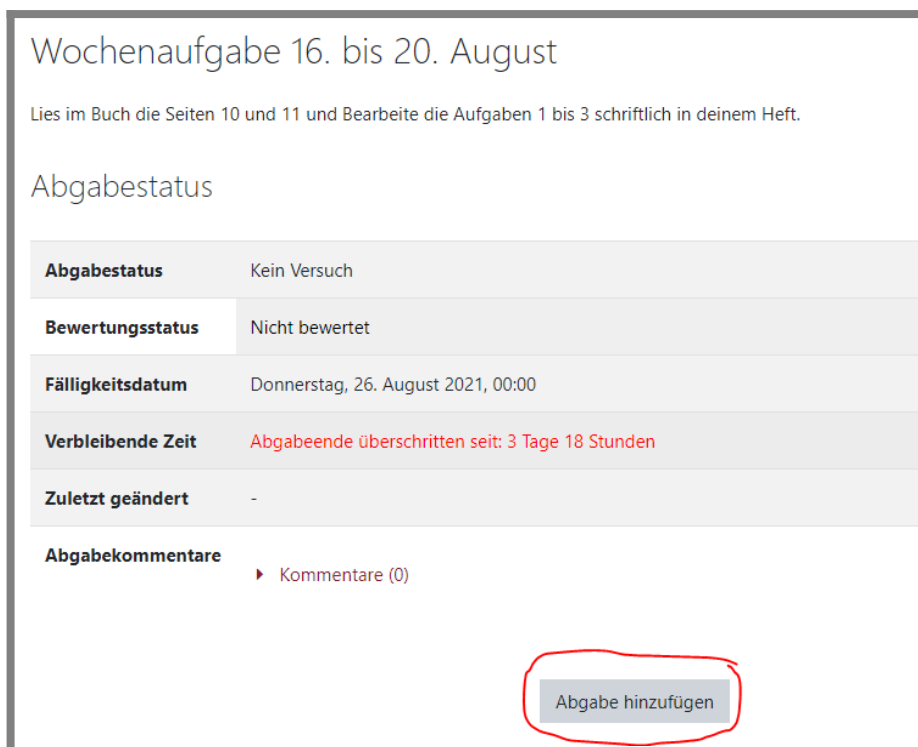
Wochenaufgabe 16. bis 20. August

Lies im Buch die Seiten 10 und 11 und Bearbeite die Aufgaben 1 bis 3 schriftlich in deinem Heft.

Abgabestatus

| Abgabestatus | Kein Versuch |
|---|---|
| Bewertungsstatus | Nicht bewertet |
| Fälligkeitsdatum | Donnerstag, 26. August 2021, 00:00 |
| Verbleibende Zeit | Abgabeende überschritten seit: 3 Tage 18 Stunden |
| Zuletzt geändert | - |
| Abgabekommentare | Kommentare (0) |

Abgabe hinzufügen